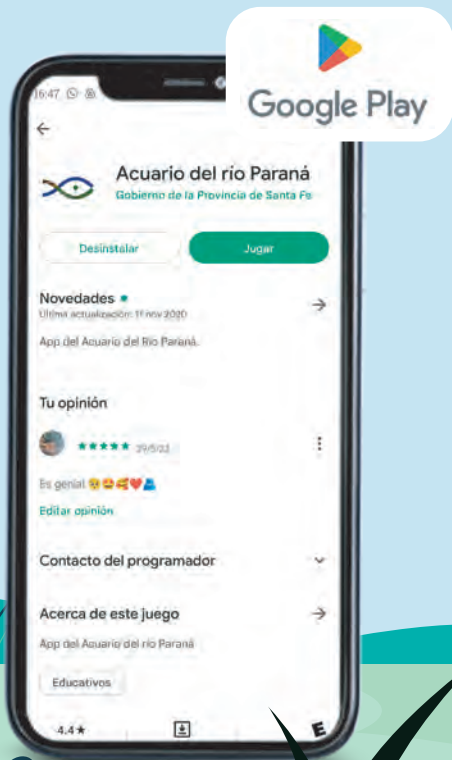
Google Play

16:47

Acuario del río Paraná
Gobierno de la Provincia de Santa Fe

Desinstalar
Jugar

Novedades •
Última actualización: 11 nov 2020

App del Acuario del Río Paraná.

Tu opinión

★★★★★ 29/5/22

Es genial 😢😍🥰❤️👗

Editar opinión

Contacto del programador

Acerca de este juego

App del Acuario del río Paraná

Educativos

4.4★

E